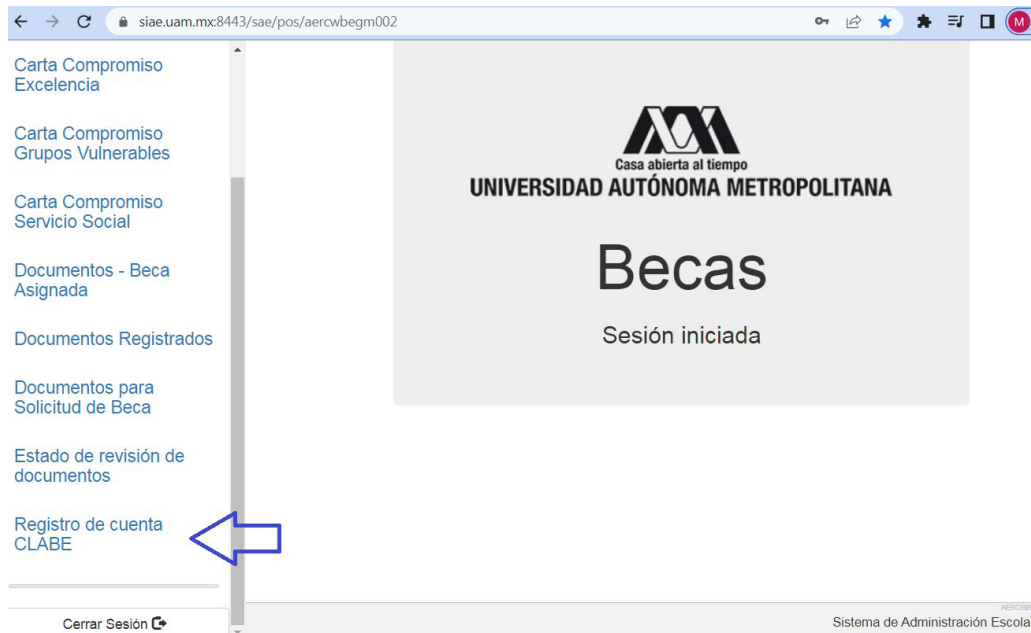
siae.uam.mx:8443/sae/pos/aercwbegm002

M

Carta Compromiso Excelencia

Carta Compromiso Grupos Vulnerables

Carta Compromiso Servicio Social

Documentos - Beca Asignada

Documentos Registrados

Documentos para Solicitud de Beca

Estado de revisión de documentos

Registro de cuenta CLABE

Cerrar Sesión

Casa abierta al tiempo
UNIVERSIDAD AUTÓNOMA METROPOLITANA

Becas

Sesión iniciada

AERCWB

Sistema de Administración Escola